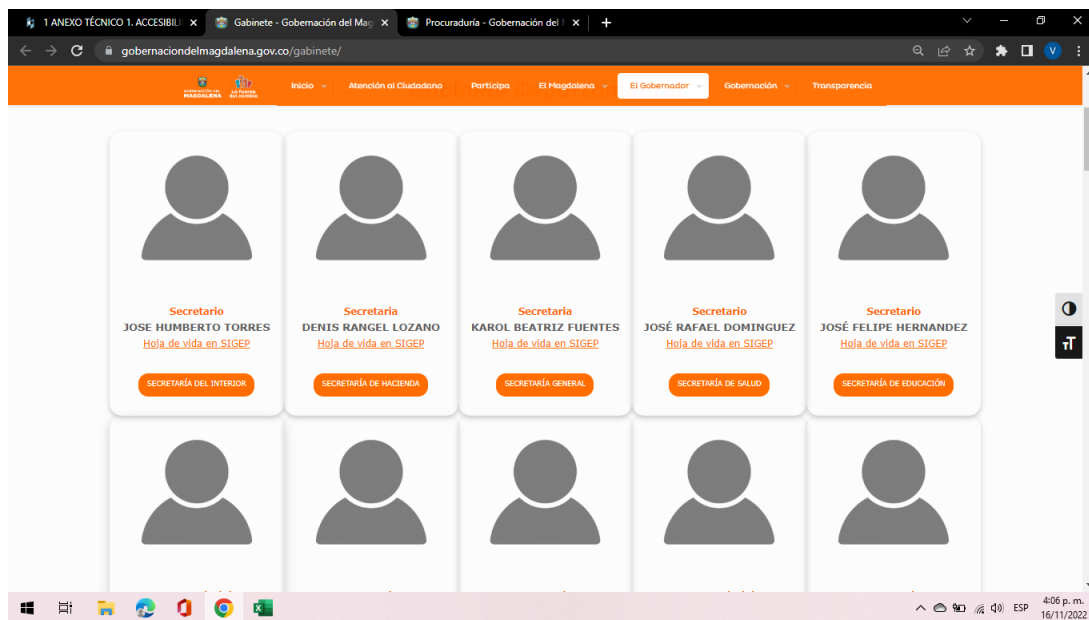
1 ANEXO TÉCNICO 1. ACCESIBILI ×
Gabinete - Gobernación del Mag ×
Procuraduría - Gobernación del ×
+

gobernaciondelmagdalena.gov.co/gabinete/

GOBERNACIÓN DEL MAGDALENA
La fuerza del cambio

Inicio
Atención al Ciudadano
Participa
El Magdalena
El Gobernador
Gobernación
Transparencia

Secretario
JOSE HUMBERTO TORRES
Hoja de vida en SIGEP
SECRETARÍA DEL INTERIOR

Secretaria
DENIS RANGEL LOZANO
Hoja de vida en SIGEP
SECRETARÍA DE HACIENDA

Secretaria
KAROL BEATRIZ FUENTES
Hoja de vida en SIGEP
SECRETARÍA GENERAL

Secretario
JOSÉ RAFAEL DOMINGUEZ
Hoja de vida en SIGEP
SECRETARÍA DE SALUD

Secretario
JOSÉ FELIPE HERNANDEZ
Hoja de vida en SIGEP
SECRETARÍA DE EDUCACIÓN

ESP
4:06 p. m.
16/11/2022